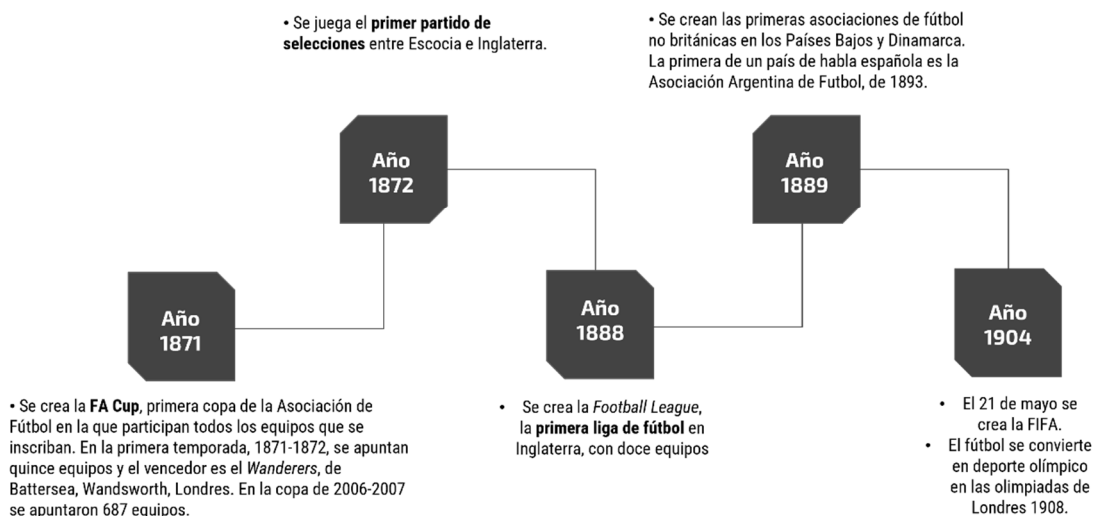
• Se juega el **primer partido de selecciones** entre Escocia e Inglaterra.

• Se crean las primeras asociaciones de fútbol no británicas en los Países Bajos y Dinamarca. La primera de un país de habla española es la Asociación Argentina de Futbol, de 1893.

Año 1872

Año 1889

Año 1871

Año 1888

Año 1904

• Se crea la **FA Cup**, primera copa de la Asociación de Fútbol en la que participan todos los equipos que se inscriban. En la primera temporada, 1871-1872, se apuntan quince equipos y el vencedor es el *Wanderers*, de Battersea, Wandsworth, Londres. En la copa de 2006-2007 se apuntaron 687 equipos.

• Se crea la *Football League*, la **primera liga de fútbol** en Inglaterra, con doce equipos

• El 21 de mayo se crea la FIFA.
• El fútbol se convierte en deporte olímpico en las olimpiadas de Londres 1908.